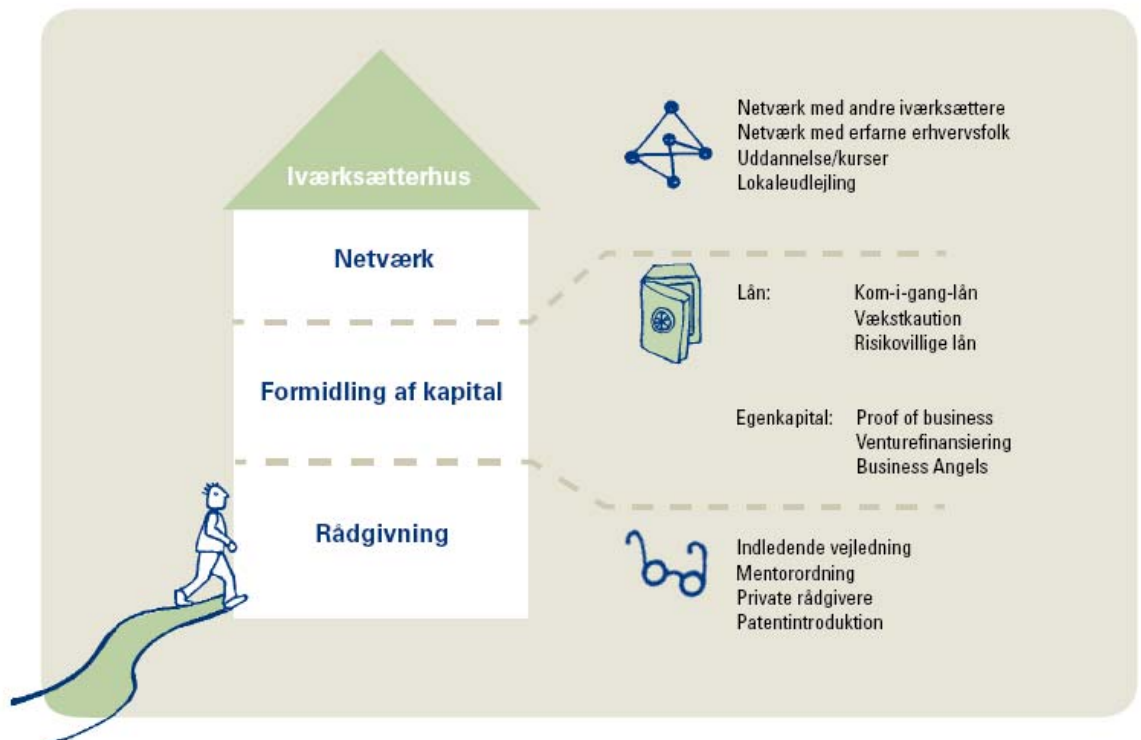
Iværksætterhus

Netværk

Formidling af kapital

Rådgivning

Netværk med andre iværksættere
Netværk med erfarne erhvervsfolk
Uddannelse/kurser
Lokaleudlejling

Lån: Kom-i-gang-lån
Vækstkaution
Risikovillige lån

Egenkapital: Proof of business
Venturefinansiering
Business Angels

Indledende vejledning
Mentorordning
Private rådgivere
Patentintroduktion